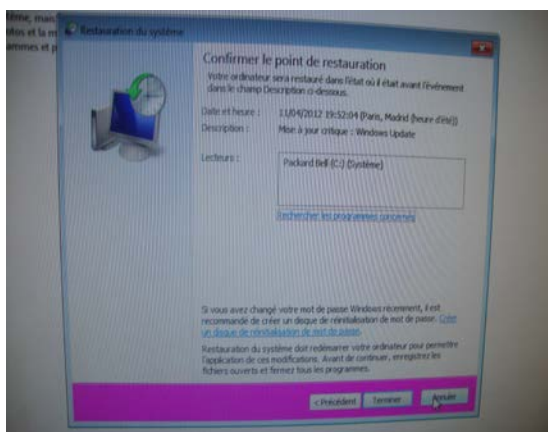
lème, mais
idos et la m
ammes et p

Restauration du système

Confirmer le point de restauration

Votre ordinateur sera restauré dans l'état où il était avant l'événement dans le champ Description ci-dessous.

Date et heure : 11/04/2012 19:52:04 (Paris, Madrid (heure d'été))

Description : Mise à jour critique : Windows Update

Lecteurs : Packard Bell (C:) (Système)

Rechercher les programmes concernés

Si vous avez changé votre mot de passe Windows récemment, il est recommandé de créer un disque de réinitialisation de mot de passe. Créer un disque de réinitialisation de mot de passe.

Restauration du système doit redémarrer votre ordinateur pour permettre l'application de ces modifications. Avant de continuer, enregistrez les fichiers ouverts et fermez tous les programmes.

< Précédent Terminer Annuler